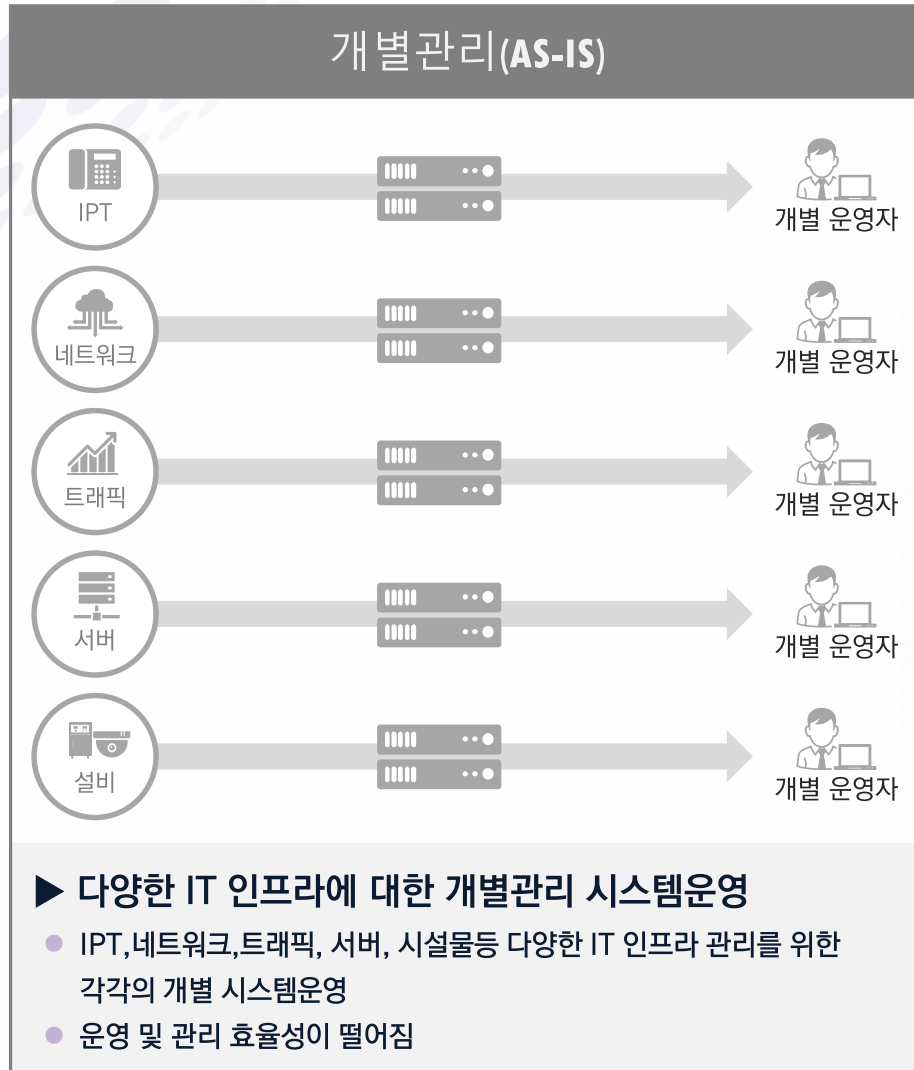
개별관리(AS-IS)

IPT
개별 운영자

네트워크
개별 운영자

트래픽
개별 운영자

서버
개별 운영자

설비
개별 운영자

▶ 다양한 IT 인프라에 대한 개별관리 시스템운영

● IPT,네트워크,트래픽, 서버, 시설물등 다양한 IT 인프라 관리를 위한 각각의 개별 시스템운영

● 운영 및 관리 효율성이 떨어짐